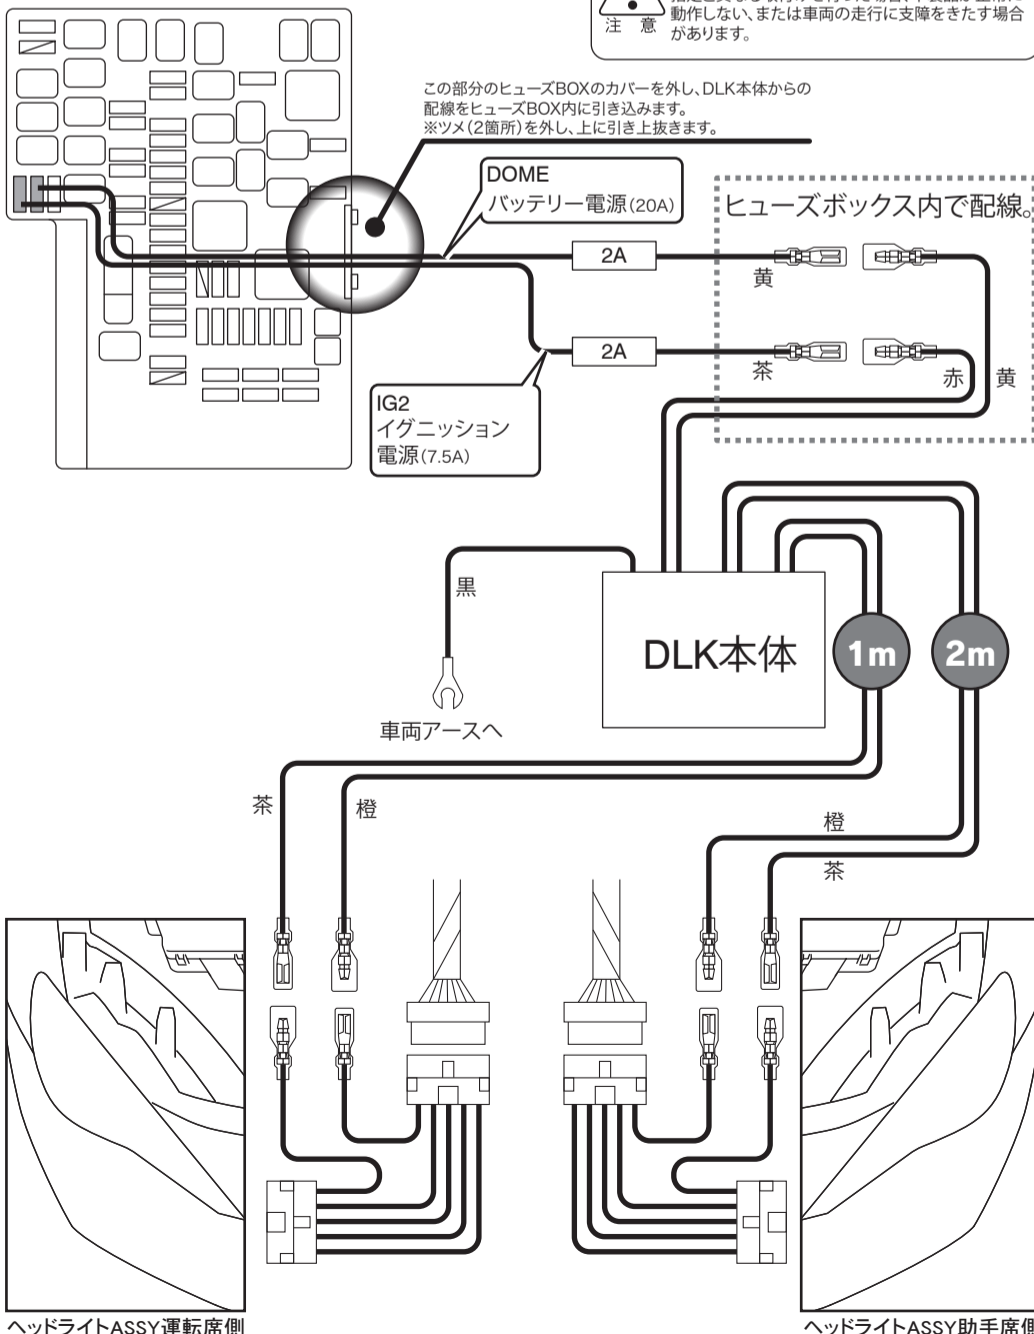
注 意 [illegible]動作しない、または車両の走行に支障をきたす場合があります。

この部分のヒューズBOXのカバーを外し、DLK本体からの配線をヒューズBOX内に引き込みます。
※ツメ(2箇所)を外し、上に引き上抜きます。

DOME
バッテリー電源(20A)

ヒューズボックス内で配線。

2A

黄

2A

茶

赤

黄

IG2
イグニッション
電源(7.5A)

黒

DLK本体

1m

2m

車両アースへ

茶

橙

橙

茶

ヘッドライトASSY運転席側

ヘッドライトASSY助手席側